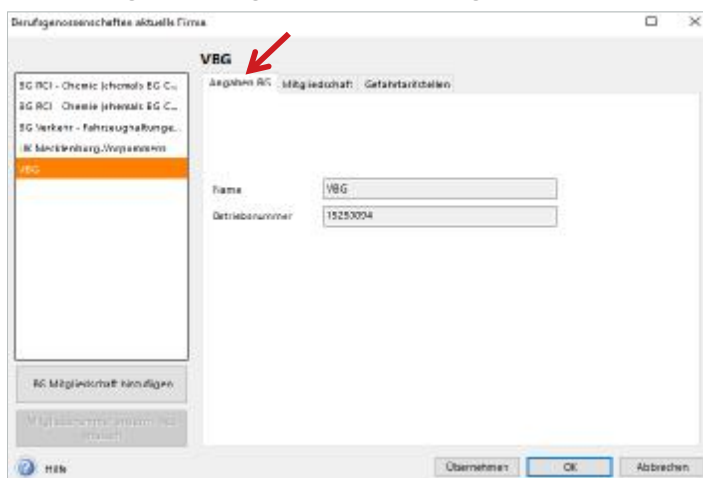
Berufsgenossenschaften aktuelle Firma

VBG

BG RCI - Chemie (ehemals BG C...
BG RCI - Chemie (ehemals BG C...
BG Verkehr - Fahrzeughaltunge...
UK Mecklenburg-Vorpommern
VBG

Angaben BG
Mitgliedschaft
Gefahrtarifstellen

Name
VBG
Betriebsnummer
15253094

BG Mitgliedschaft hinzufügen

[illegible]

Hilfe

Übernehmen
OK
Abbrechen